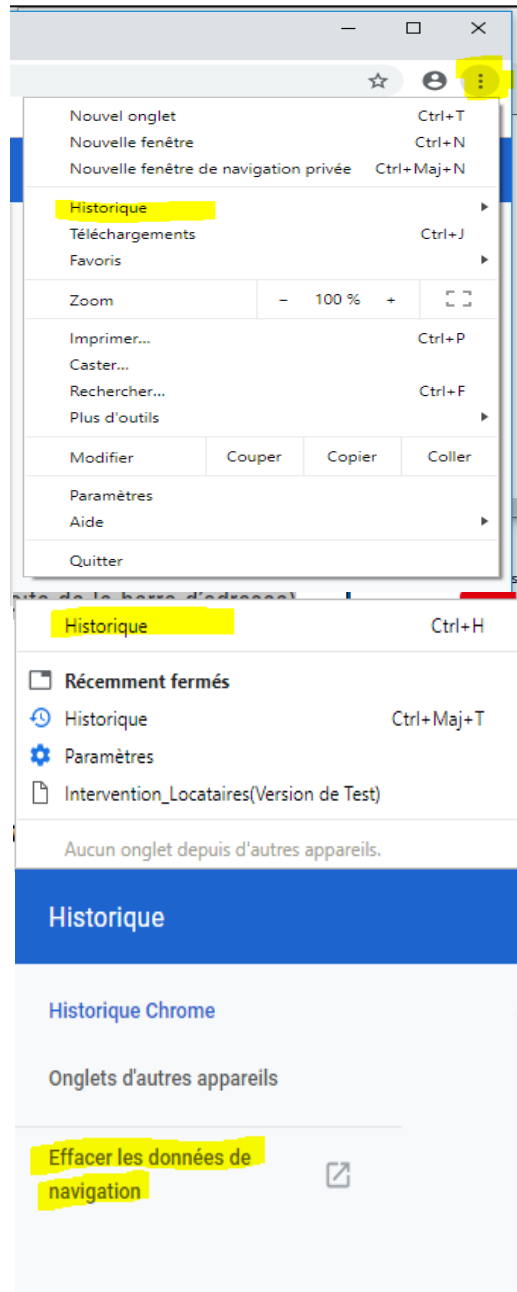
Nouvel onglet Ctrl+T
Nouvelle fenêtre Ctrl+N
Nouvelle fenêtre de navigation privée Ctrl+Maj+N

Historique
Téléchargements Ctrl+J
Favoris

Zoom – 100 % +

Imprimer... Ctrl+P
Caster...
Rechercher... Ctrl+F
Plus d'outils

Modifier Couper Copier Coller

Paramètres
Aide

Quitter

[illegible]

Historique Ctrl+H

Récemment fermés
Historique Ctrl+Maj+T
Paramètres
Intervention_Locataires(Version de Test)

Aucun onglet depuis d'autres appareils.

Historique

Historique Chrome

Onglets d'autres appareils

Effacer les données de navigation